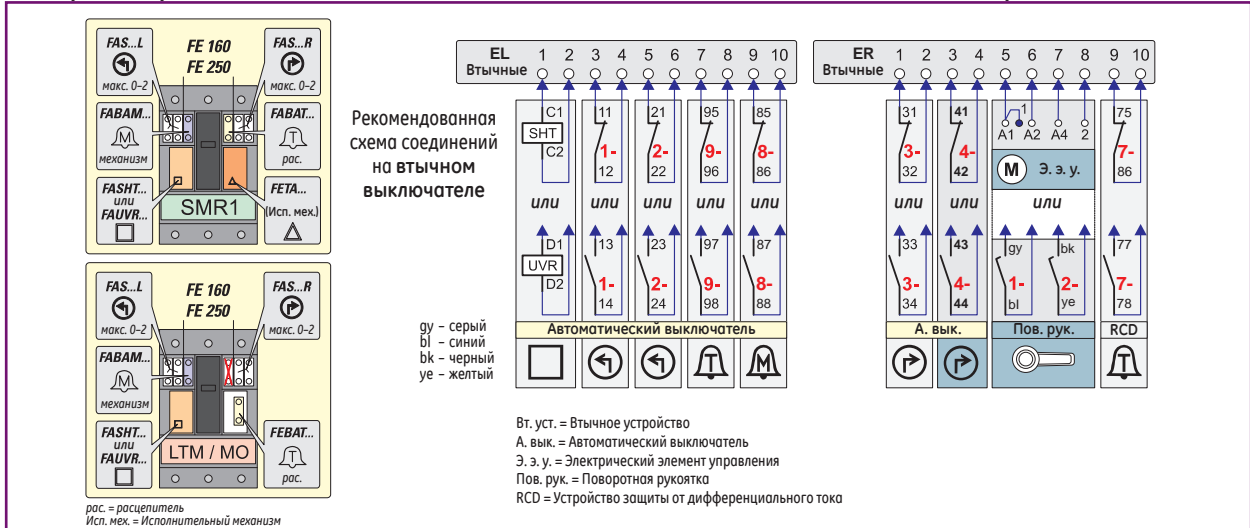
FAS...L
макс. 0–2
FE 160
FE 250
FAS...R
макс. 0–2
FABAM...
механизм
FABAT...
рас.
FASHT...
или
FAUVR...
FETA...
(Исп. мех.)
SMR1

FAS...L
макс. 0–2
FE 160
FE 250
FAS...R
макс. 0–2
FABAM...
механизм
FASHT...
или
FAUVR...
LTM / MO
FEBAT...
рас.

рас. = расцепитель
Исп. мех. = Исполнительный механизм

Рекомендованная схема соединений на втычном выключателе

EL
Втычные
1 2 3 4 5 6 7 8 9 10

C1
SHT
C2
11
1-
12
21
2-
22
95
9-
96
85
8-
86

или или или или или

D1
UVR
D2
13
1-
14
23
2-
24
97
9-
98
87
8-
88

Автоматический выключатель

ER
Втычные
1 2 3 4 5 6 7 8 9 10

31
3-
32
41
4-
42
1
A1 A2 A4 2
M Э. э. у.
75
7-
86

или или или

33
3-
34
43
4-
44
gy
1-
bl
bk
2-
ye
77
7-
78

А. вык.
Пов. рук.
RCD

gy – серый
bl – синий
bk – черный
ye – желтый

Вт. уст. = Втычное устройство
А. вык. = Автоматический выключатель
Э. э. у. = Электрический элемент управления
Пов. рук. = Поворотная рукоятка
RCD = Устройство защиты от дифференциального тока